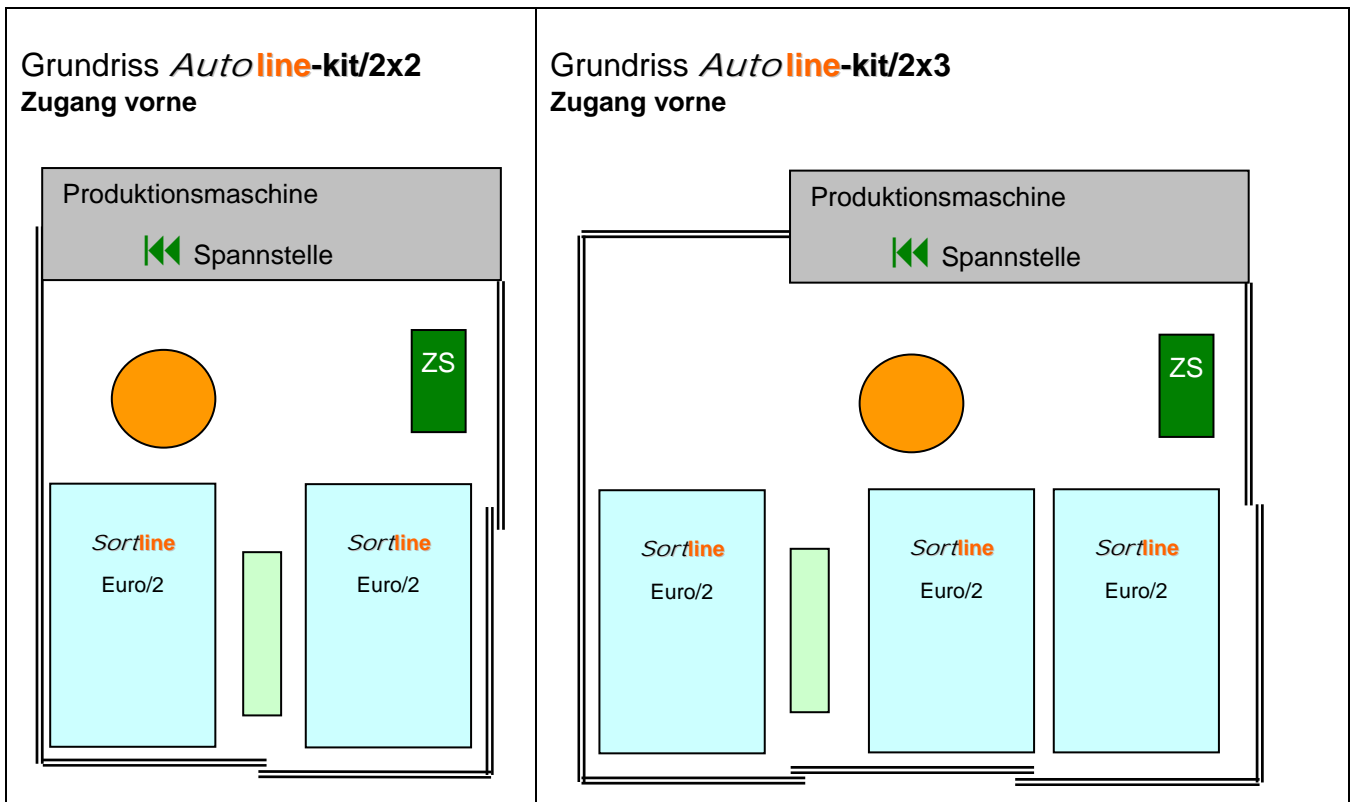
| Grundriss Autoline-kit/2x2 **Zugang vorne** | Grundriss Autoline-kit/2x3 **Zugang vorne** |
|---|---|
| Produktionsmaschine<br>Spannstelle<br>ZS<br>Sortline<br>Euro/2<br>Sortline<br>Euro/2 | Produktionsmaschine<br>Spannstelle<br>ZS<br>Sortline<br>Euro/2<br>Sortline<br>Euro/2<br>Sortline<br>Euro/2 |